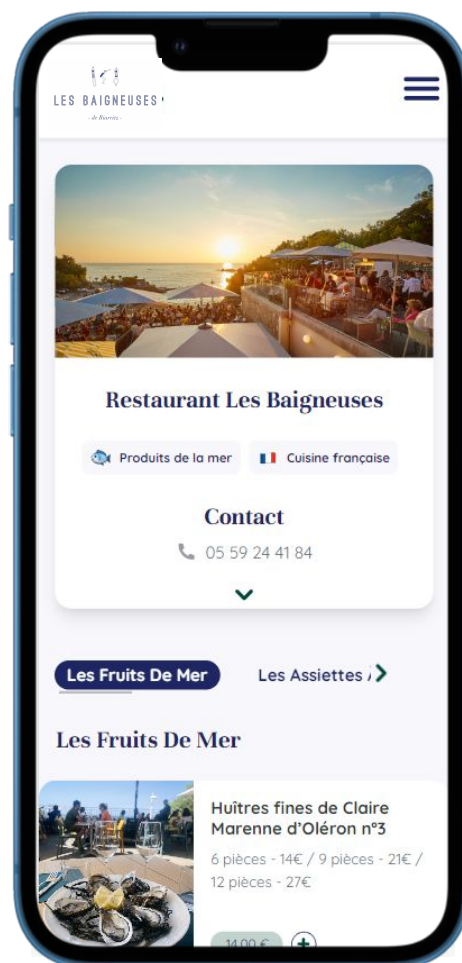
LES BAIGNEUSES
- de Biarritz -

Restaurant Les Baigneuses

Produits de la mer

Cuisine française

Contact

05 59 24 41 84

Les Fruits De Mer

Les Assiettes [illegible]

Les Fruits De Mer

Huîtres fines de Claire Marenne d'Oléron n°3

6 pièces - 14€ / 9 pièces - 21€ / 12 pièces - 27€

14,00 €